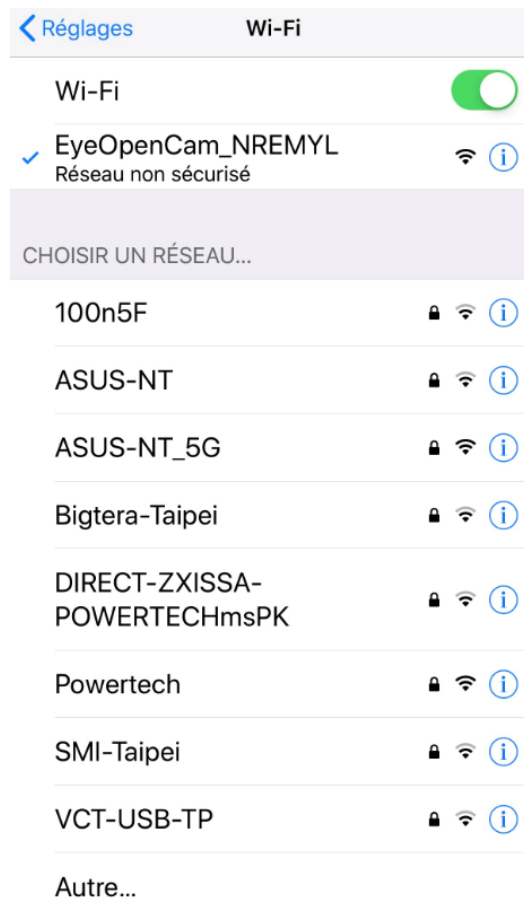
< Réglages Wi-Fi

Wi-Fi

✓ EyeOpenCam_NREMYL
Réseau non sécurisé

CHOISIR UN RÉSEAU...

100n5F

ASUS-NT

ASUS-NT_5G

Bigtera-Taipei

DIRECT-ZXISSA-POWERTECHmsPK

Powertech

SMI-Taipei

VCT-USB-TP

Autre...